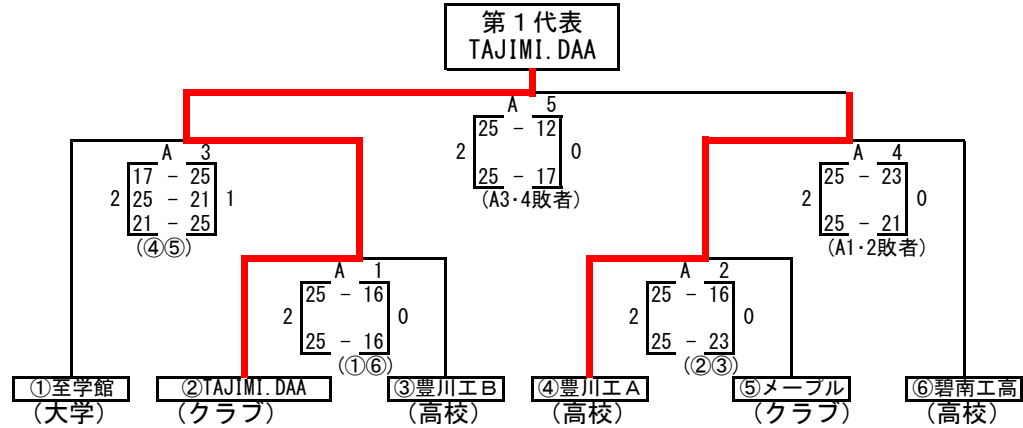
第１代表
TAJIMI.DAA

A 5
2
25 － 12
25 － 17
0
（A3･4敗者）

A 3
2
17 － 25
25 － 21
21 － 25
1
（④⑤）

A 4
2
25 － 23
25 － 21
0
（A1･2敗者）

A 1
2
25 － 16
25 － 16
0
（①⑥）

A 2
2
25 － 16
25 － 23
0
（②③）

①至学館
（大学）

②TAJIMI.DAA
（クラブ）

③豊川工Ｂ
（高校）

④豊川工Ａ
（高校）

⑤メープル
（クラブ）

⑥碧南工高
（高校）